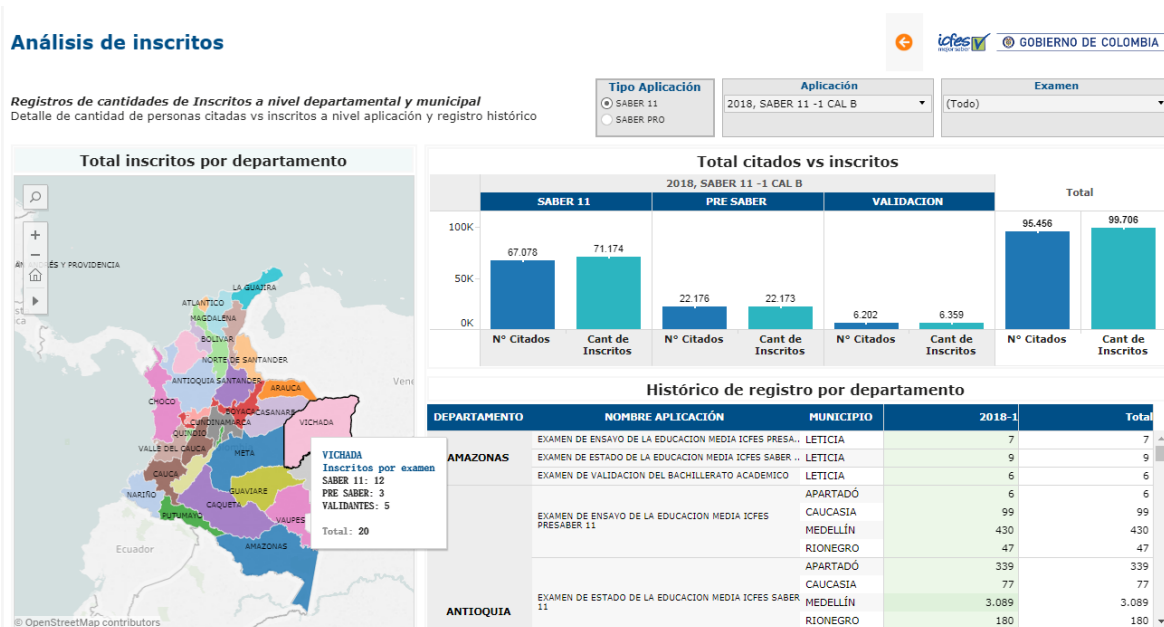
Análisis de inscritos

icfes | GOBIERNO DE COLOMBIA

Registros de cantidades de Inscritos a nivel departamental y municipal
Detalle de cantidad de personas citadas vs inscritos a nivel aplicación y registro histórico

Tipo Aplicación
SABER 11
SABER PRO

Aplicación
2018, SABER 11 -1 CAL B

Examen
(Todo)

Total inscritos por departamento

SAN ANDRÉS Y PROVIDENCIA
LA GUAJIRA
ATLANTICO
MAGDALENA
BOLIVAR
NORTE DE SANTANDER
ANTIOQUIA
SANTANDER
ARAUCA
CHOCO
BOYACA
CASANARE
CUNDINAMARCA
VICHADA
QUINDIO
VALLE DEL CAUCA
META
CAUCA
GUAVIARE
NARIÑO
CAQUETA
PUTUMAYO
VAUPES
AMAZONAS
Ecuador
Vene
© OpenStreetMap contributors

VICHADA
Inscritos por examen
SABER 11: 12
PRE SABER: 3
VALIDANTES: 5
Total: 20

Total citados vs inscritos

2018, SABER 11 -1 CAL B

| SABER 11 | | PRE SABER | | VALIDACION | | Total | |
|---|---|---|---|---|---|---|---|
| 67.078 | 71.174 | 22.176 | 22.173 | 6.202 | 6.359 | 95.456 | 99.706 |
| N° Citados | Cant de Inscritos | N° Citados | Cant de Inscritos | N° Citados | Cant de Inscritos | N° Citados | Cant de Inscritos |

100K
50K
0K

Histórico de registro por departamento

| DEPARTAMENTO | NOMBRE APLICACIÓN | MUNICIPIO | 2018-1 | Total |
|---|---|---|---|---|
| AMAZONAS | EXAMEN DE ENSAYO DE LA EDUCACION MEDIA ICFES PRESA.. | LETICIA | 7 | 7 |
| | EXAMEN DE ESTADO DE LA EDUCACION MEDIA ICFES SABER .. | LETICIA | 9 | 9 |
| | EXAMEN DE VALIDACION DEL BACHILLERATO ACADEMICO | LETICIA | 6 | 6 |
| ANTIOQUIA | EXAMEN DE ENSAYO DE LA EDUCACION MEDIA ICFES PRESABER 11 | APARTADÓ | 6 | 6 |
| | | CAUCASIA | 99 | 99 |
| | | MEDELLÍN | 430 | 430 |
| | | RIONEGRO | 47 | 47 |
| | EXAMEN DE ESTADO DE LA EDUCACION MEDIA ICFES SABER 11 | APARTADÓ | 339 | 339 |
| | | CAUCASIA | 77 | 77 |
| | | MEDELLÍN | 3.089 | 3.089 |
| | | RIONEGRO | 180 | 180 |